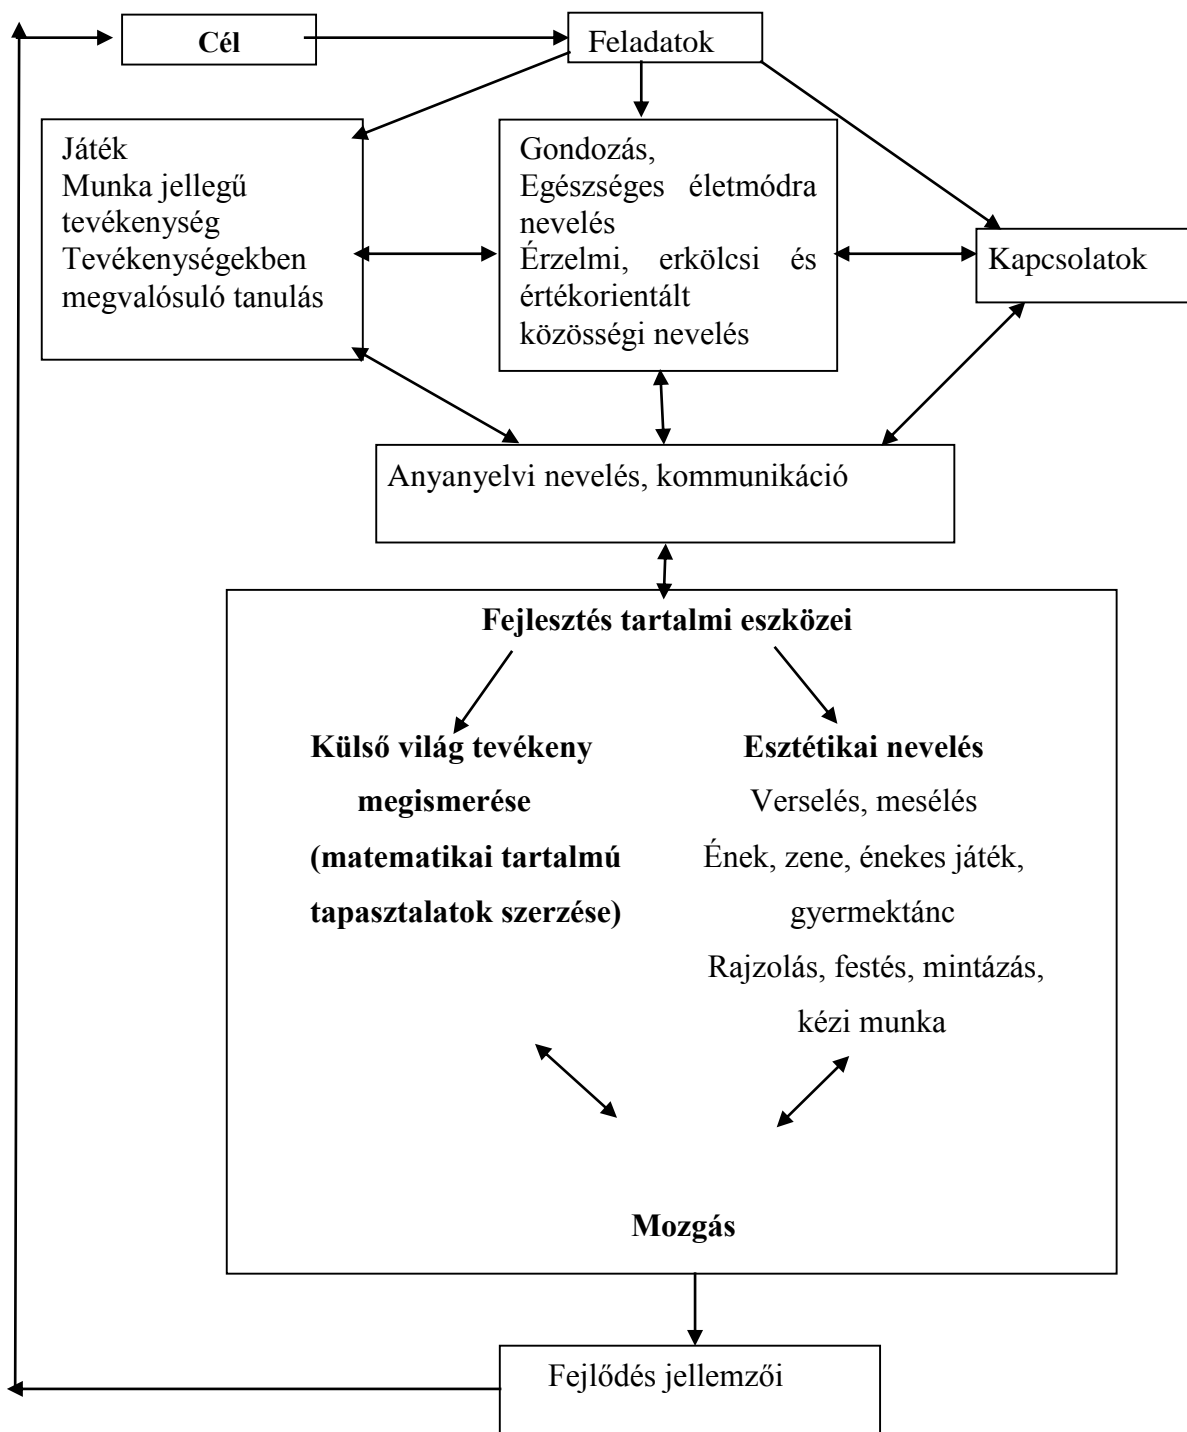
Cél

Feladatok

Játék
Munka jellegű tevékenység
Tevékenységekben megvalósuló tanulás

Gondozás,
Egészséges életmódra nevelés
Érzelmi, erkölcsi és értékorientált közösségi nevelés

Kapcsolatok

Anyanyelvi nevelés, kommunikáció

Fejlesztés tartalmi eszközei

Külső világ tevékeny megismerése (matematikai tartalmú tapasztalatok szerzése)

Esztétikai nevelés
Verselés, mesélés
Ének, zene, énekes játék, gyermektánc
Rajzolás, festés, mintázás, kézi munka

Mozgás

Fejlődés jellemzői